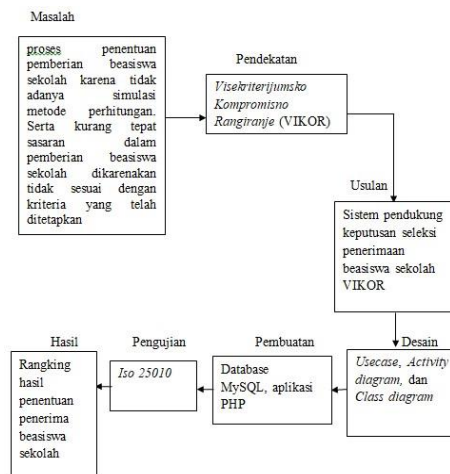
Masalah

proses penentuan pemberian beasiswa sekolah karena tidak adanya simulasi metode perhitungan. Serta kurang tepat sasaran dalam pemberian beasiswa sekolah dikarenakan tidak sesuai dengan kriteria yang telah ditetapkan

Pendekatan

Visekriterijumsko Kompromisno Rangiranje (VIKOR)

Usulan

Sistem pendukung keputusan seleksi penerimaan beasiswa sekolah VIKOR

Desain

Usecase, Activity diagram, dan Class diagram

Pembuatan

Database MySQL, aplikasi PHP

Pengujian

Iso 25010

Hasil

Rangking hasil penentuan penerima beasiswa sekolah